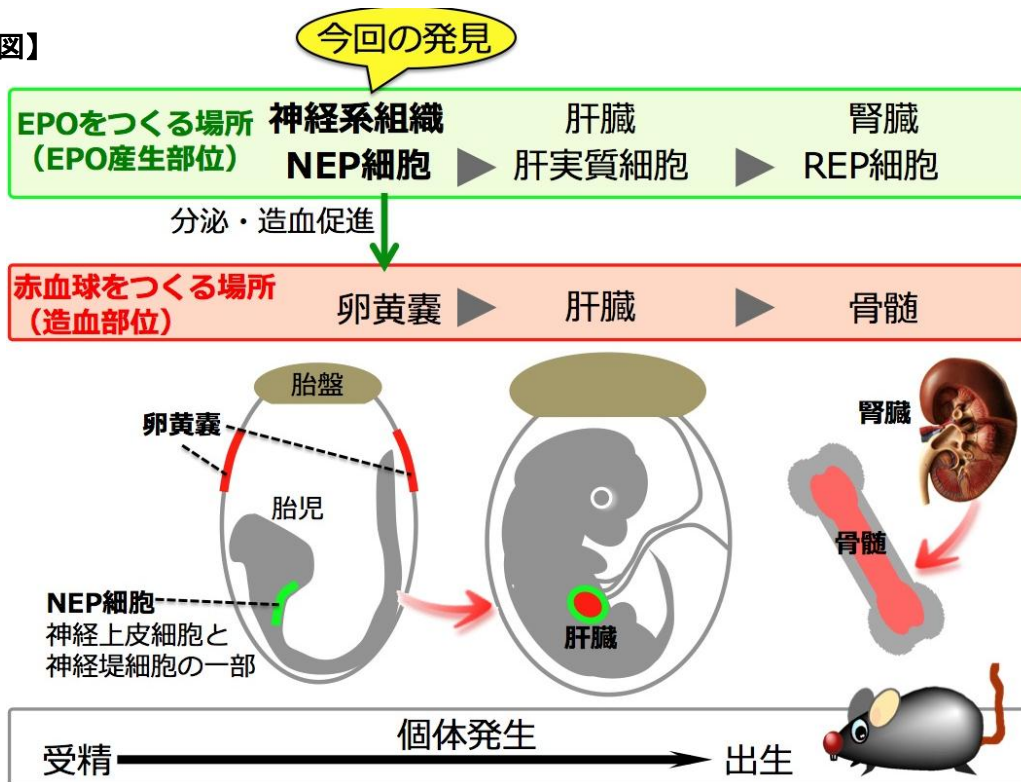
図】

今回の発見

EPOをつくる場所
（EPO産生部位）

神経系組織
NEP細胞

肝臓
肝実質細胞

腎臓
REP細胞

分泌・造血促進

赤血球をつくる場所
（造血部位）

卵黄嚢

肝臓

骨髄

胎盤

卵黄嚢

胎児

NEP細胞
神経上皮細胞と
神経堤細胞の一部

肝臓

腎臓

骨髄

個体発生

受精

出生